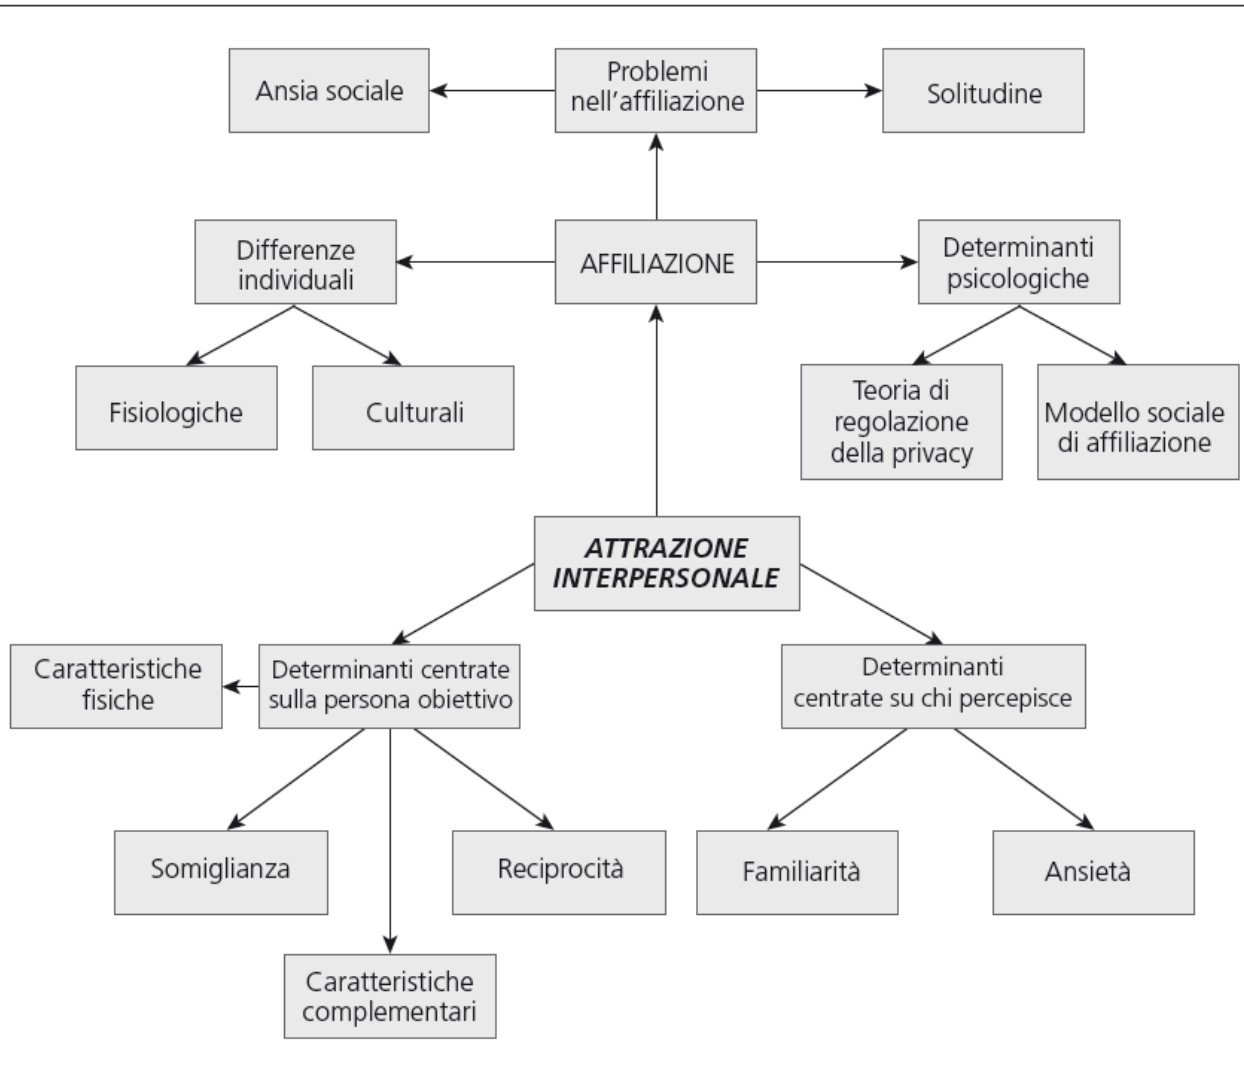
Ansia sociale

Problemi nell'affiliazione

Solitudine

Differenze individuali

AFFILIAZIONE

Determinanti psicologiche

Fisiologiche

Culturali

Teoria di regolazione della privacy

Modello sociale di affiliazione

***ATTRAZIONE INTERPERSONALE***

Caratteristiche fisiche

Determinanti centrate sulla persona obiettivo

Determinanti centrate su chi percepisce

Somiglianza

Reciprocità

Familiarità

Ansietà

Caratteristiche complementari